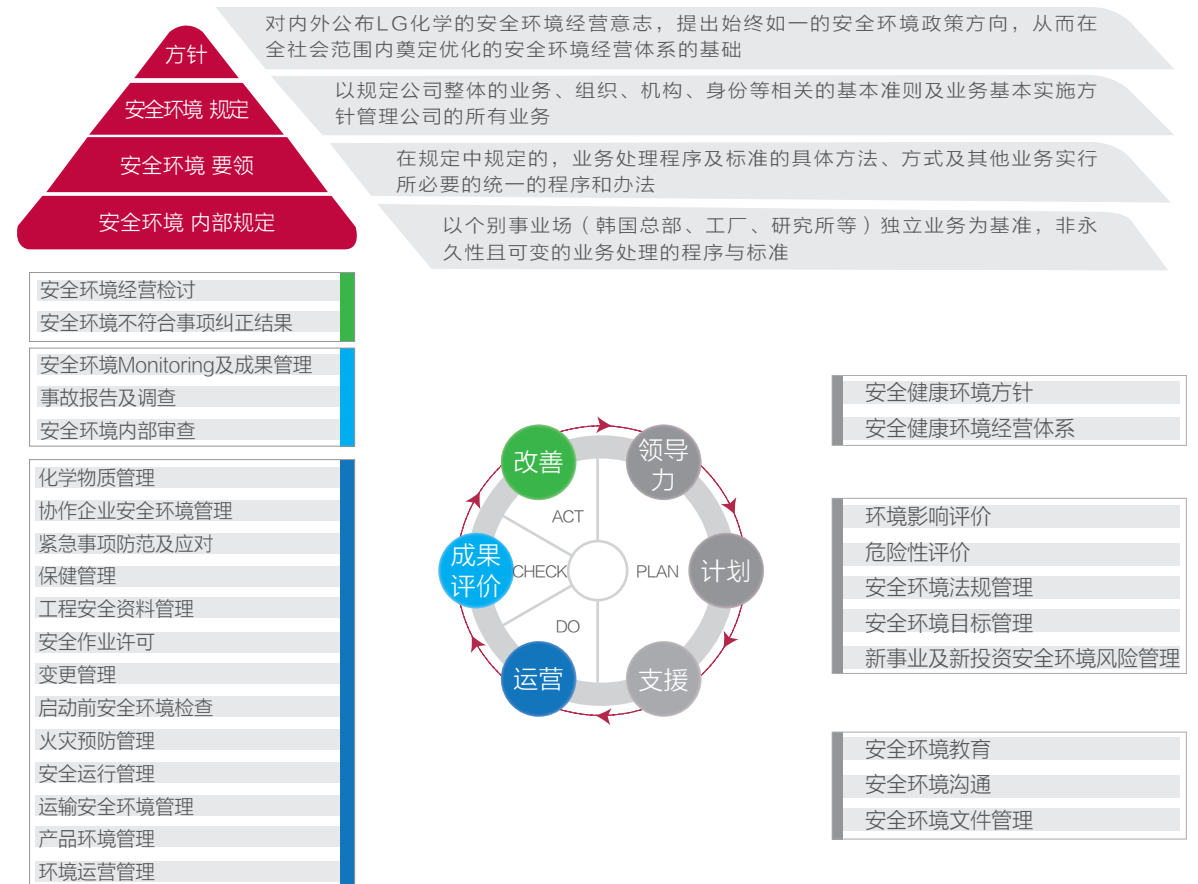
方针

对内外公布LG化学的安全环境经营意志，提出始终如一的安全环境政策方向，从而在全社会范围内奠定优化的安全环境经营体系的基础

安全环境 规定

以规定公司整体的业务、组织、机构、身份等相关的基本准则及业务基本实施方针管理公司的所有业务

安全环境 要领

在规定中规定的，业务处理程序及标准的具体方法、方式及其他业务实行所必要的统一的程序和办法

安全环境 内部规定

以个别事业场（韩国总部、工厂、研究所等）独立业务为基准，非永久性且可变的业务处理的程序与标准

安全环境经营检讨
安全环境不符合事项纠正结果

安全环境Monitoring及成果管理
事故报告及调查
安全环境内部审查

化学物质管理
协作企业安全环境管理
紧急事项防范及应对
保健管理
工程安全资料管理
安全作业许可
变更管理
启动前安全环境检查
火灾预防管理
安全运行管理
运输安全环境管理
产品环境管理
环境运营管理

改善
领导力
ACT
成果评价
CHECK
PLAN
计划
DO
运营
支援

安全健康环境方针
安全健康环境经营体系

环境影响评价
危险性评价
安全环境法规管理
安全环境目标管理
新事业及新投资安全环境风险管理

安全环境教育
安全环境沟通
安全环境文件管理